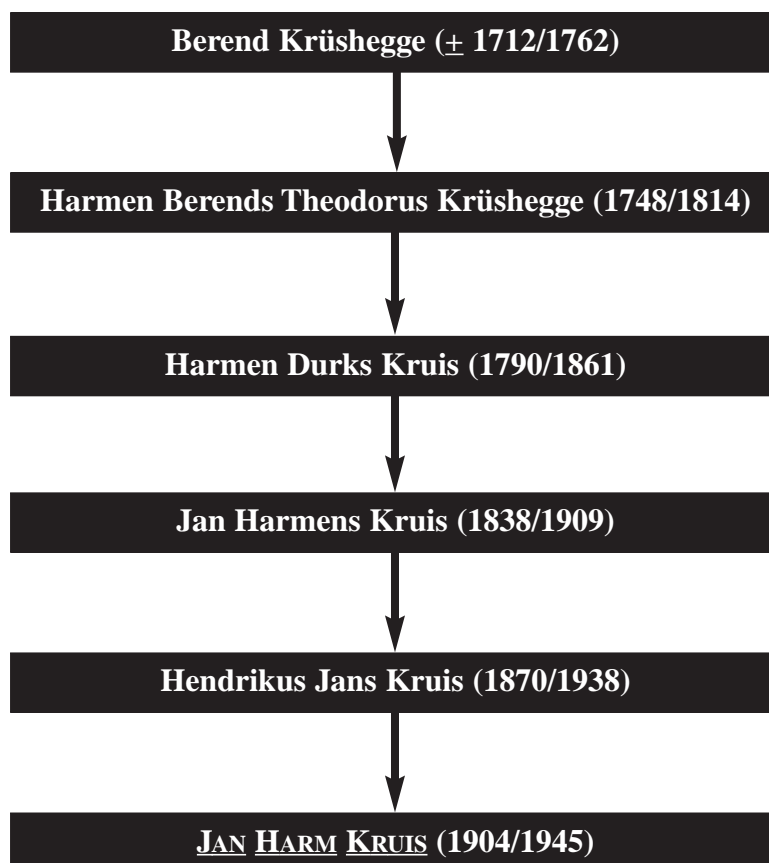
Berend Krüshegge ($\pm$ 1712/1762)

Harmen Berends Theodorus Krüshegge (1748/1814)

Harmen Durks Kruis (1790/1861)

Jan Harmens Kruis (1838/1909)

Hendrikus Jans Kruis (1870/1938)

JAN HARM KRUIS (1904/1945)